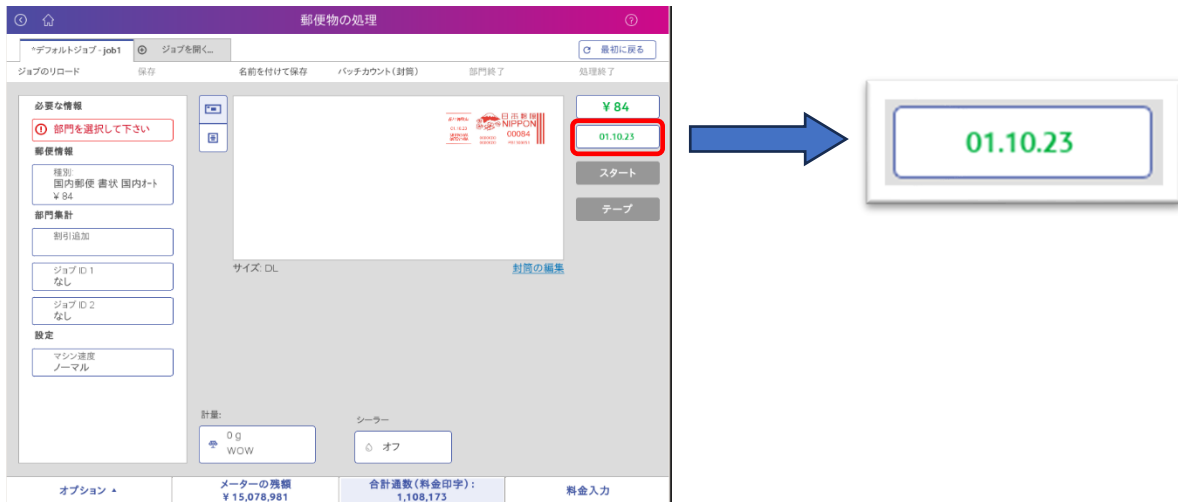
郵便物の処理

*デフォルトジョブ - job1
ジョブを開く...
最初に戻る

ジョブのリロード
保存
名前を付けて保存
バッチカウント（封筒）
部門終了
処理終了

必要な情報
部門を選択して下さい
郵便情報
種別:
国内郵便 書状 国内ｵｰﾄ
¥ 84
部門集計
割引追加
ジョブ ID 1
なし
ジョブ ID 2
なし
設定
マシン速度
ノーマル

日本郵便
NIPPON
00084

サイズ: DL
封筒の編集

¥ 84
01.10.23
スタート
テープ

計量:
0 g
WOW
シーラー
オフ

オプション ▲
メーターの残額
¥ 15,078,981
合計通数（料金印字）:
1,108,173
料金入力

01.10.23